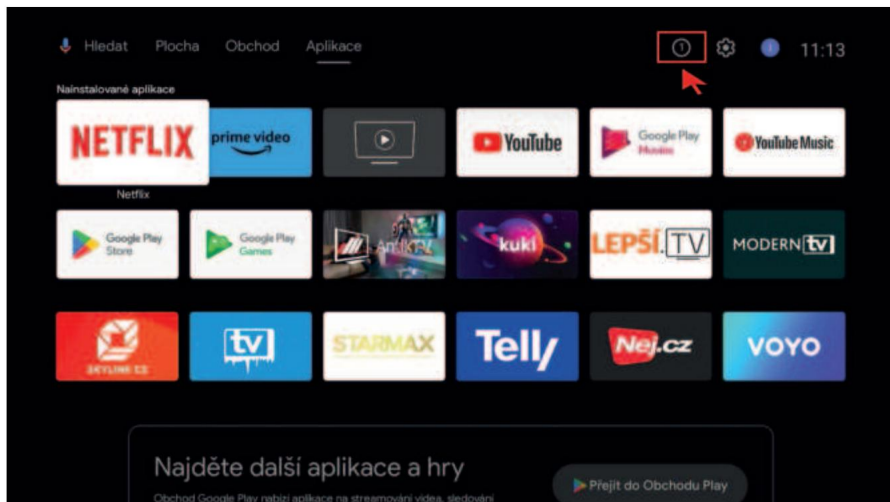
Hledat Plocha Obchod Aplikace

11:13

Nainstalované aplikace

NETFLIX

Netflix

prime video

YouTube

Google Play Movies

YouTube Music

Google Play Store

Google Play Games

AntikTV

kuki

LEPŠÍ.TV

MODERN tv

SKYLINK CZ

tv

STARMAX

Telly

Nej.cz

VOYO

Najděte další aplikace a hry

Obchod Google Play nabízí aplikace na streamování videa, sledování

Přejít do Obchodu Play